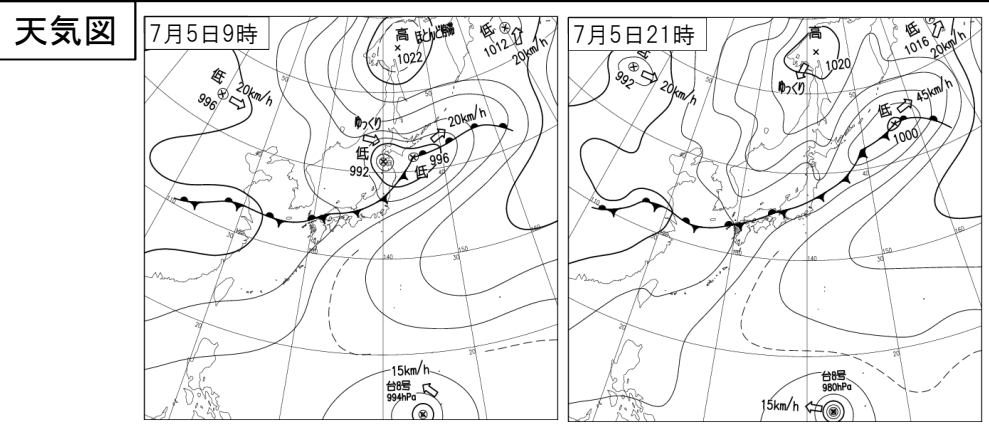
天気図

7月5日9時

高
×
1022
ほとんど停滞

低
1012
20km/h

低
996
20km/h

ゆっくり

20km/h

低
992

996
低

15km/h
台8号
994hPa

7月5日21時

高
×
1020
ゆっくり

低
1016
20km/h

992
20km/h

低
45km/h
1000

台8号
980hPa
15km/h